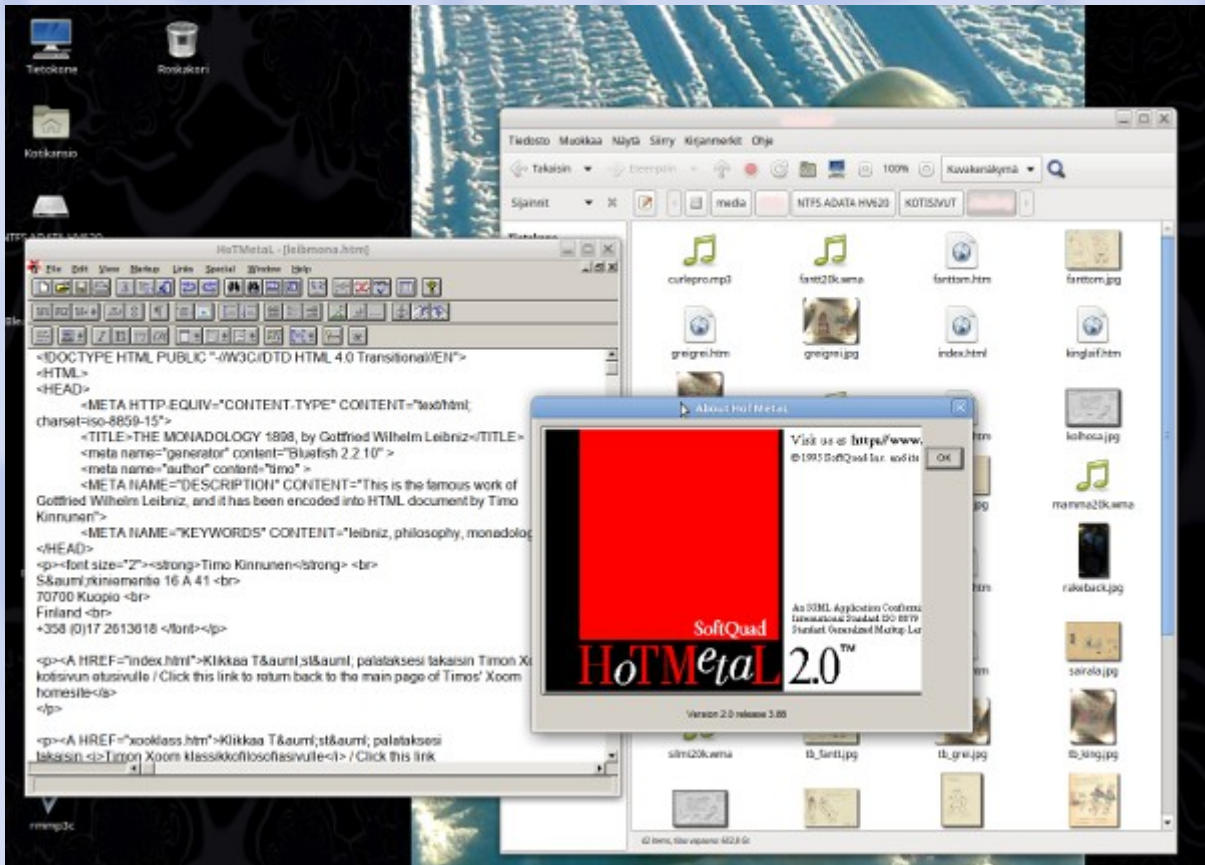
Tietokone

Roskakori

Kotikansio

NTFS ADATA HV620

rmmp3c

Tiedosto Muokkaa Näytä Siirry Kirjanmerkit Ohje

Takaisin Eteenpäin 100% Kuvakenäkymä

Sijainnit media NTFS ADATA HV620 KOTISIVUT

curlepro.mp3
fantt20k.wma
fanttom.htm
fanttom.jpg
greigrei.htm
greigrei.jpg
index.html
kinglaif.htm
kolhosa.jpg
mamma20k.wma
rakeback.jpg
sairala.jpg
silmi20k.wma
tb_fantt.jpg
tb_grei.jpg
tb_king.jpg

42 items, free space: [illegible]

HoTMetaL - [leibmona.htm]

File Edit View Markup Links Special Window Help

<!DOCTYPE HTML PUBLIC "-//W3C//DTD HTML 4.0 Transitional//EN">
<HTML>
<HEAD>
<META HTTP-EQUIV="CONTENT-TYPE" CONTENT="text/html; charset=iso-8859-15">
<TITLE>THE MONADOLOGY 1898, by Gottfried Wilhelm Leibniz</TITLE>
<meta name="generator" content="Bluefish 2.2.10" >
<meta name="author" content="timo" >
<META NAME="DESCRIPTION" CONTENT="This is the famous work of Gottfried Wilhelm Leibniz, and it has been encoded into HTML document by Timo Kinnunen">
<META NAME="KEYWORDS" CONTENT="leibniz, philosophy, monadolog
</HEAD>
<p><font size="2"><strong>Timo Kinnunen</strong> <br>
S&auml;rkiniementie 16 A 41 <br>
70700 Kuopio <br>
Finland <br>
+358 (0)17 2613618 </font></p>

<p><A HREF="index.html">Klikkaa T&auml;st&auml; palataksesi takaisin Timon Xo kotisivun etusivulle / Click this link to return back to the main page of Timos' Xoom homesite</a>
</p>

<p><A HREF="xooklass.htm">Klikkaa T&auml;st&auml; palataksesi takaisin <i>Timon Xoom klassikkofilosofiasivulle</i> / Click this link

About HoTMetaL

Visit us at http://www.
©1995 SoftQuad Inc. and its

OK

An SGML Application Conform
International Standard ISO 8879
Standard Generalized Markup Lan

SoftQuad
HoTMetaL 2.0™

Version 2.0 release 3.88